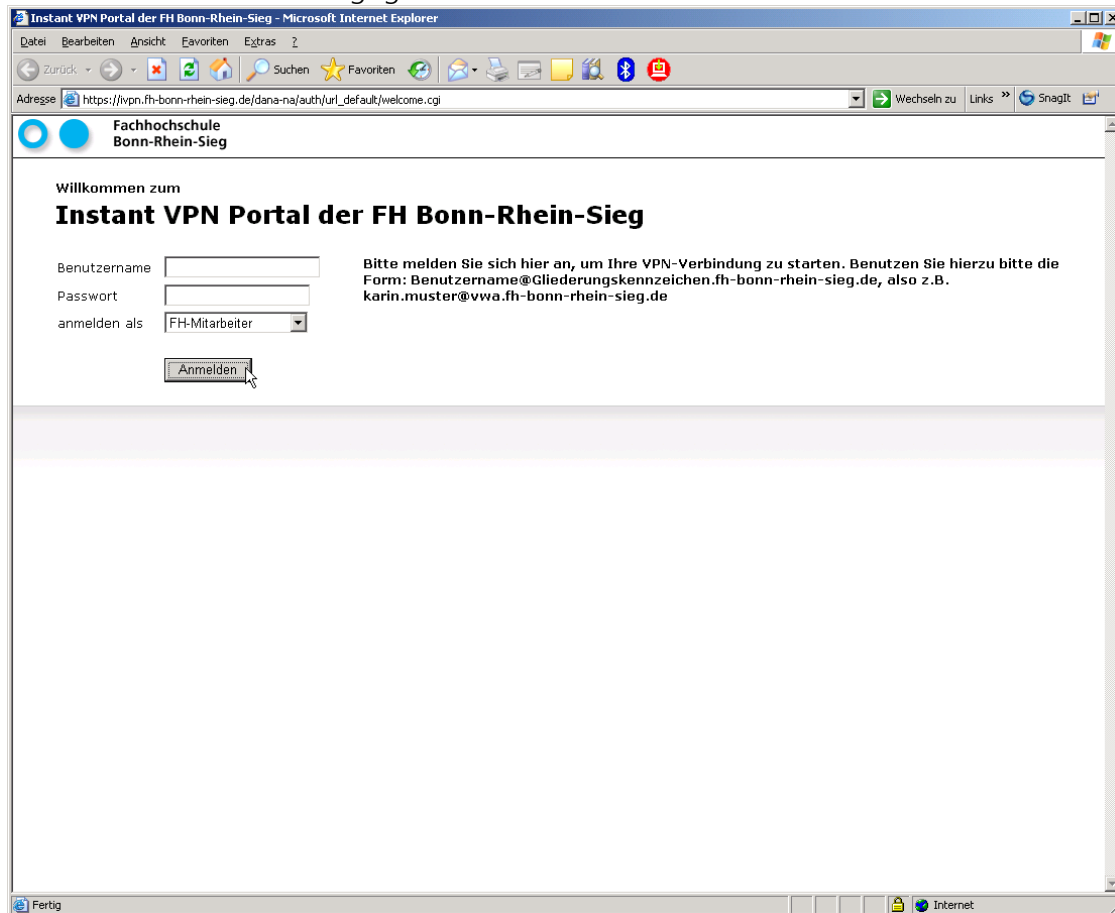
Instant VPN Portal der FH Bonn-Rhein-Sieg - Microsoft Internet Explorer

Datei Bearbeiten Ansicht Favoriten Extras ?

Zurück Suchen Favoriten

Adresse https://ivpn.fh-bonn-rhein-sieg.de/dana-na/auth/url_default/welcome.cgi Wechseln zu Links » SnagIt

Fachhochschule
Bonn-Rhein-Sieg

Willkommen zum
Instant VPN Portal der FH Bonn-Rhein-Sieg

Benutzername
Passwort
anmelden als FH-Mitarbeiter

Anmelden

Bitte melden Sie sich hier an, um Ihre VPN-Verbindung zu starten. Benutzen Sie hierzu bitte die Form: Benutzername@Gliederungskennzeichen.fh-bonn-rhein-sieg.de, also z.B. karin.muster@vwa.fh-bonn-rhein-sieg.de

Fertig Internet